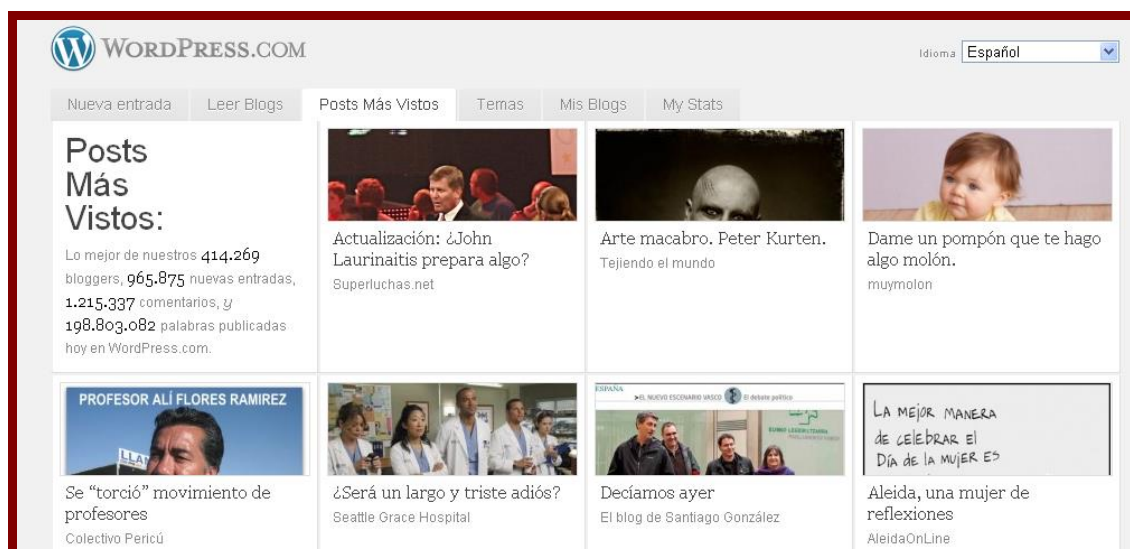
WORDPRESS.COM

Idioma Español

Nueva entrada | Leer Blogs | Posts Más Vistos | Temas | Mis Blogs | My Stats

Posts Más Vistos:

Lo mejor de nuestros 414.269 bloggers, 965.875 nuevas entradas, 1.215.337 comentarios, y 198.803.082 palabras publicadas hoy en WordPress.com.

Actualización: ¿John Laurinaitis prepara algo?
Superluchas.net

Arte macabro. Peter Kurten.
Tejiendo el mundo

Dame un pompón que te hago algo molón.
muymolon

PROFESOR ALÍ FLORES RAMIREZ

Se "torció" movimiento de profesores
Colectivo Pericú

¿Será un largo y triste adiós?
Seattle Grace Hospital

ESPAÑA EL NUEVO ESCENARIO VASCO El debate político

Decíamos ayer
El blog de Santiago González

LA MEJOR MANERA de CELEBRAR EL DÍA DE LA MUJER ES

Aleida, una mujer de reflexiones
AleidaOnLine